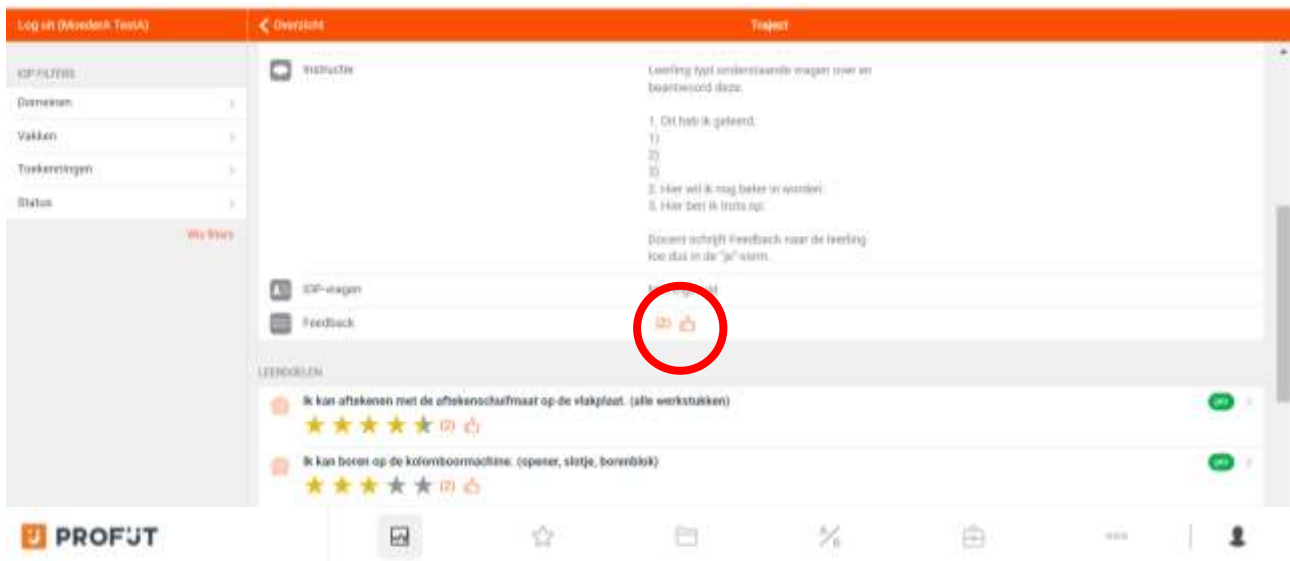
Log uit (Moederk TestA)

Overzicht

Traject

IOP FILTERS

Domeinen

Vakken

Toekenningen

Status

Wis filters

Instructie

Leerling typt onderstaande vragen over en beantwoord deze.

1. Dit heb ik geleerd:
1)
2)
3)
2. Hier wil ik nog beter in worden:
3. Hier ben ik trots op:

Docent schrijft Feedback naar de leerling toe dus in de "je" vorm.

IOP-vragen

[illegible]

Feedback

(2)

LEERDOELEN

Ik kan aftekenen met de aftekenschuifmaat op de vlakplaat. (alle werkstukken)

(2)

OK

Ik kan boren op de kolomboormachine. (opener, slotje, borenblok)

(2)

OK

PROFIJT